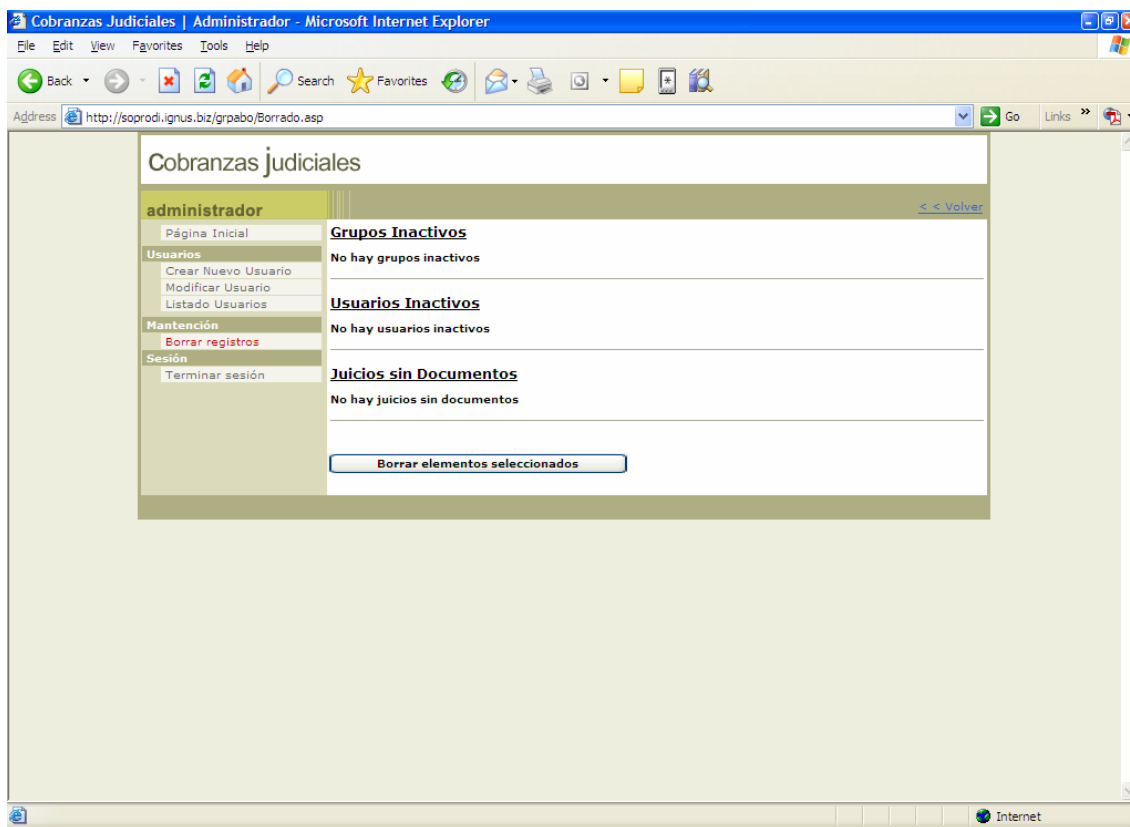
Cobranzas Judiciales | Administrador - Microsoft Internet Explorer

File Edit View Favorites Tools Help

Back Search Favorites

Address http://soprodi.ignus.biz/grpabo/Borrado.asp Go Links

Cobranzas judiciales

administrador

< < Volver

Página Inicial

Usuarios

Crear Nuevo Usuario

Modificar Usuario

Listado Usuarios

Mantención

Borrar registros

Sesión

Terminar sesión

Grupos Inactivos

No hay grupos inactivos

Usuarios Inactivos

No hay usuarios inactivos

Juicios sin Documentos

No hay juicios sin documentos

Borrar elementos seleccionados

Internet